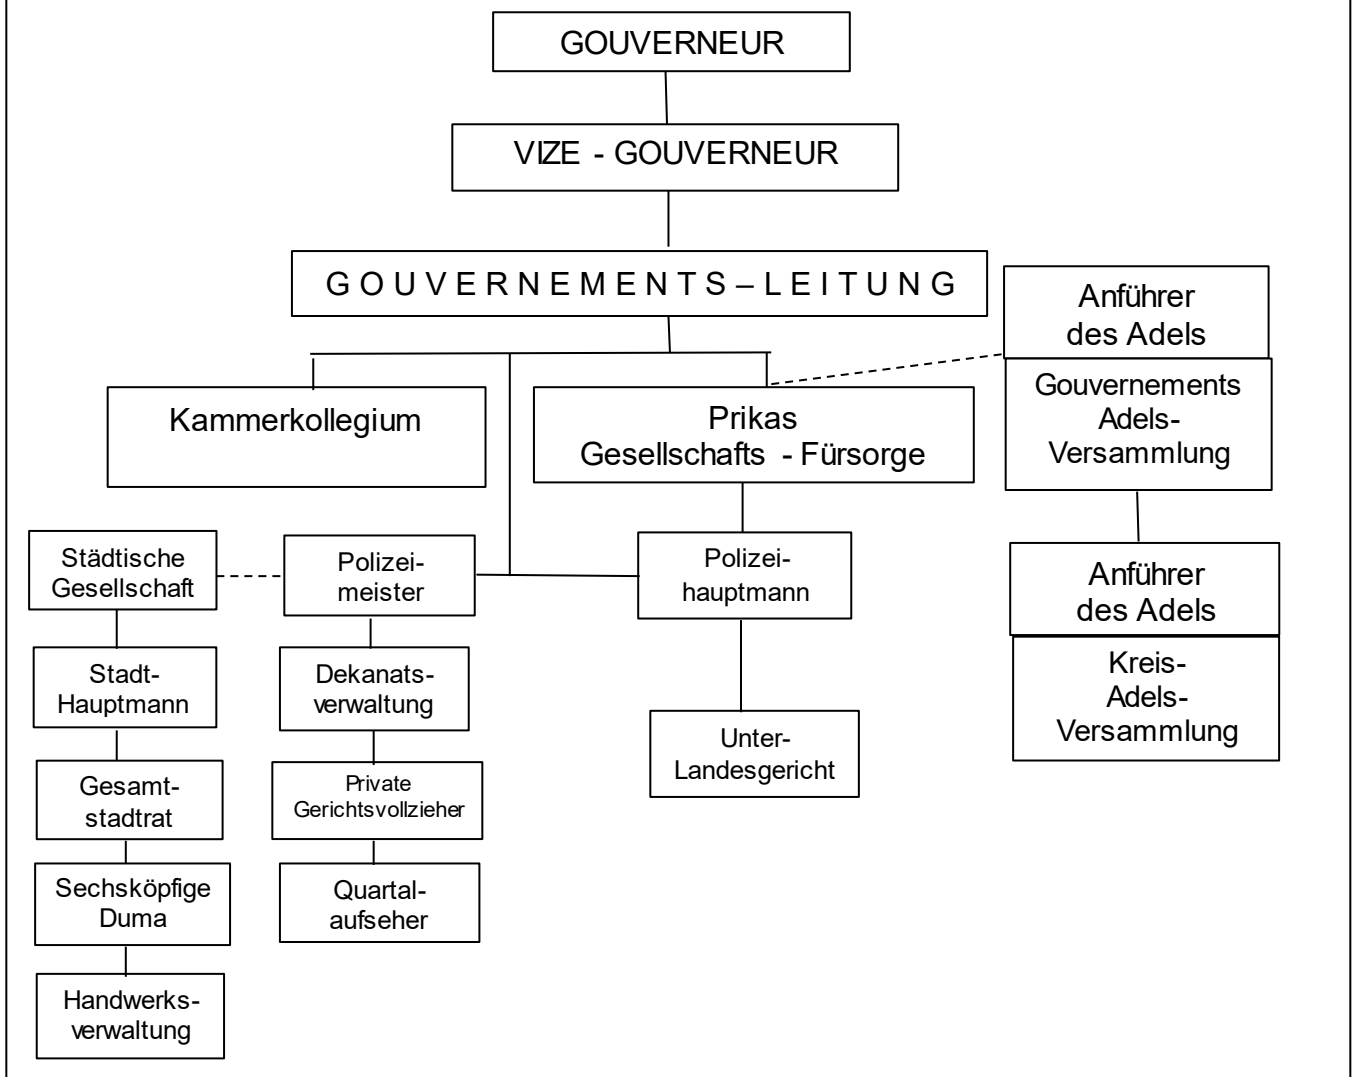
GOUVERNEUR

VIZE - GOUVERNEUR

GOUVERNEMENTS – LEITUNG

Anführer des Adels

Gouvernements Adels-Versammlung

Kammerkollegium

Prikas Gesellschafts - Fürsorge

Städtische Gesellschaft

Polizeimeister

Polizeihauptmann

Anführer des Adels

Kreis-Adels-Versammlung

Stadt-Hauptmann

Dekanatsverwaltung

Unter-Landesgericht

Gesamtstadtrat

Private Gerichtsvollzieher

Sechsköpfige Duma

Quartalaufseher

Handwerksverwaltung